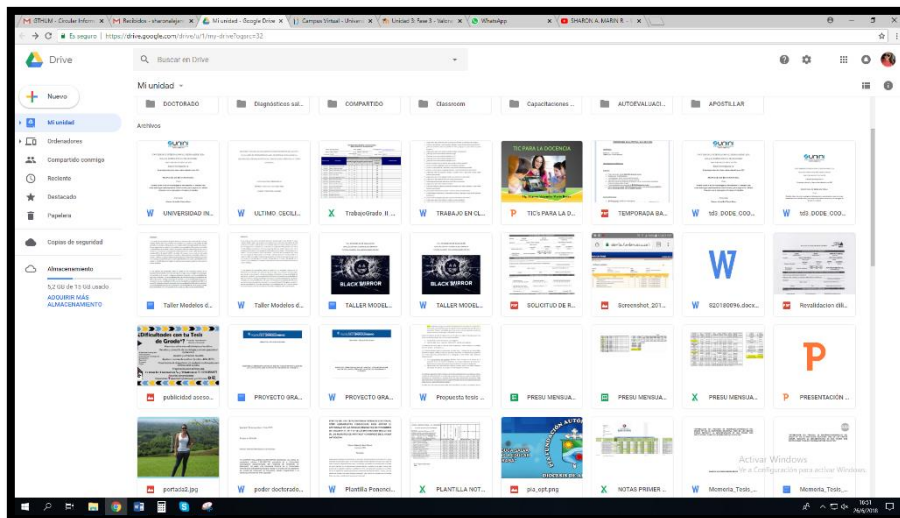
GTHUM - Circular Inform ×
Recibidos - sharonalejan ×
Mi unidad - Google Drive ×
Campus Virtual - Univers ×
Unidad 3: Fase 3 - Salaza ×
WhatsApp ×
SHARON A. MARIN R ×

Es seguro | https://drive.google.com/drive/u/1/my-drive?ogsrc=32

Drive
Buscar en Drive

Nuevo
Mi unidad
Ordenadores
Compartido conmigo
Reciente
Destacado
Papelera
Copias de seguridad
Almacenamiento
5,2 GB de 15 GB usado
ADQUIRIR MÁS ALMACENAMIENTO

Mi unidad

DOCTORADO
Diagnósticos sal...
COMPARTIDO
Classroom
Capacitaciones ...
AUTOEVALUACI...
APOSTILLAR

Archivos

UNIVERSIDAD IN...
ULTIMO CECILI...
TrabajoGrado. II ...
TRABAJO EN CL...
TIC PARA LA DOCENCIA
TIC's PARA LA D...
TEMPORADA BA...
td2. DODE_COO...
td2. DODE_COO...

Taller Modelos d...
Taller Modelos d...
BLACK MIRROR
TALLER MODEL...
BLACK MIRROR
TALLER MODEL...
SOLICITUD DE R...
Screenshot_201...
W
820180096.docx...
Revalidacion dili...

¿Dificultades con tu Tesis de Grado?
publicidad aseso...
PROYECTO GRA...
PROYECTO GRA...
Propuesta tesis ...
PRESU MENSUA...
PRESU MENSUA...
PRESU MENSUA...
P
PRESENTACIÓN ...

portada2.jpg
poder doctorado...
Plantilla Ponenci...
PLANTILLA NOT...
pia_opt.png
NOTAS PRIMER ...
Memoria_Tesis_...
Memoria_Tesis_...

Activar Windows
Ve a Configuración para activar Windows.

16:31
26/6/2018